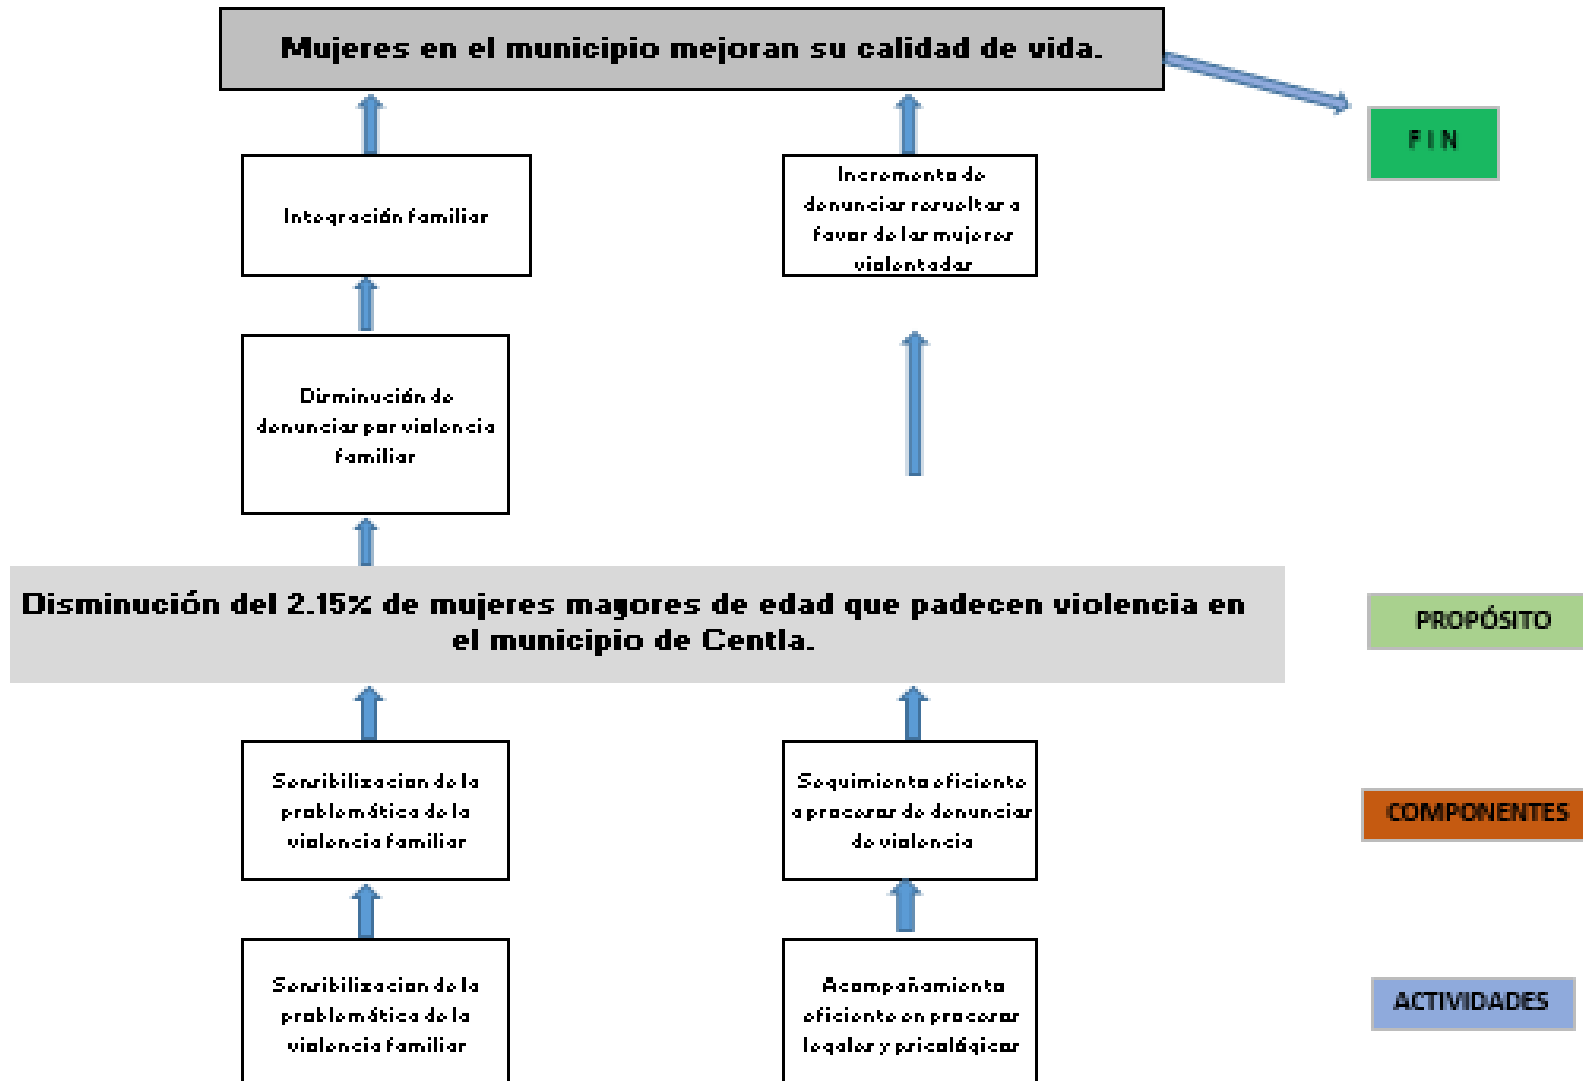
Mujeres en el municipio mejoran su calidad de vida.

FIN

Integración familiar

Incremento de denuncias resueltas a favor de las mujeres violentadas

Disminución de denuncias por violencia familiar

Disminución del 2.15% de mujeres mayores de edad que padecen violencia en el municipio de Centla.

PROPÓSITO

Sensibilizacion de la problemática de la violencia familiar

Seguimiento eficiente a procesos de denuncias de violencia

COMPONENTES

Sensibilizacion de la problemática de la violencia familiar

Acompañamiento eficiente en procesos legales y psicológicos

ACTIVIDADES